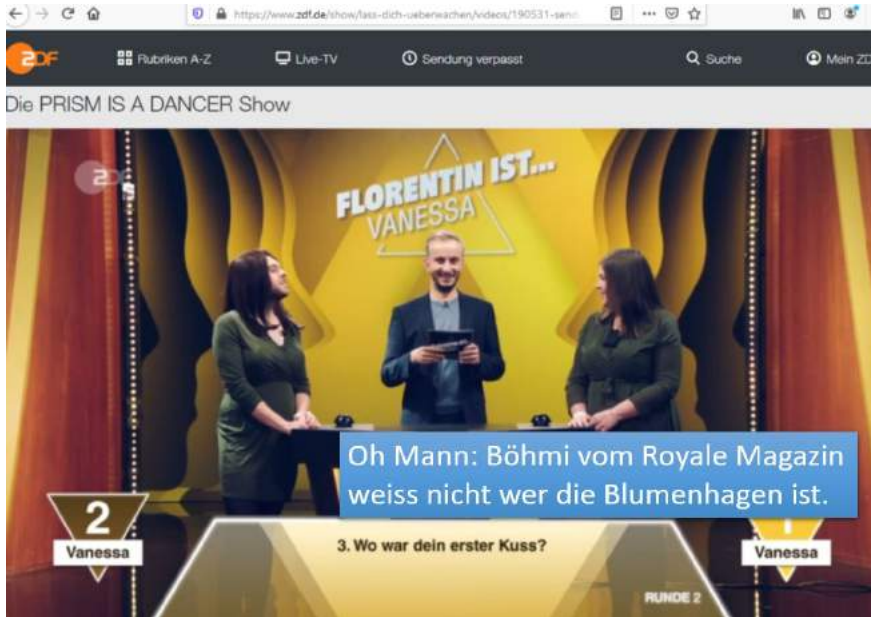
https://www.zdf.de/show/lass-dich-ueberwachen/videos/190531-send

ZDF Rubriken A-Z Live-TV Sendung verpasst Suche Mein ZD

Die PRISM IS A DANCER Show

ZDF

FLORENTIN IST... VANESSA

Oh Mann: Böhmi vom Royale Magazin weiss nicht wer die Blumenhagen ist.

2
Vanessa

3. Wo war dein erster Kuss?

1
Vanessa

RUNDE 2